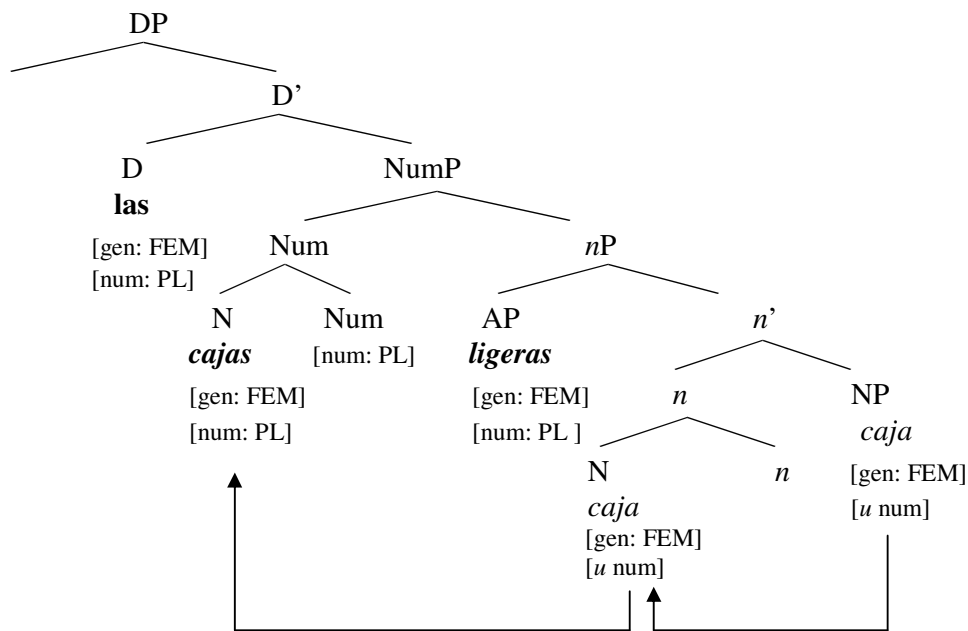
DP

D'

D
**las**
[gen: FEM]
[num: PL]

NumP

Num

N
***cajas***
[gen: FEM]
[num: PL]

Num
[num: PL]

*n*P

AP
***ligeras***
[gen: FEM]
[num: PL ]

*n*'

*n*

N
*caja*
[gen: FEM]
[*u* num]

*n*

NP
*caja*
[gen: FEM]
[*u* num]